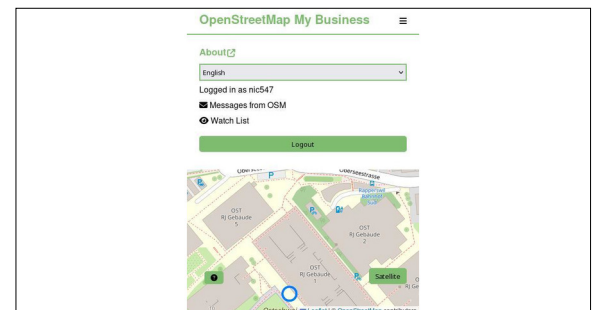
OpenStreetMap My Business ≡

About

English

Logged in as nic547

Messages from OSM

Watch List

Logout

Oberseestrasse

OST RJ Gebäude 5

OST RJ Gebäude 2

OST RJ Gebäude 1

?

Satellite

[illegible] | Leaflet | © OpenStreetMap contributors